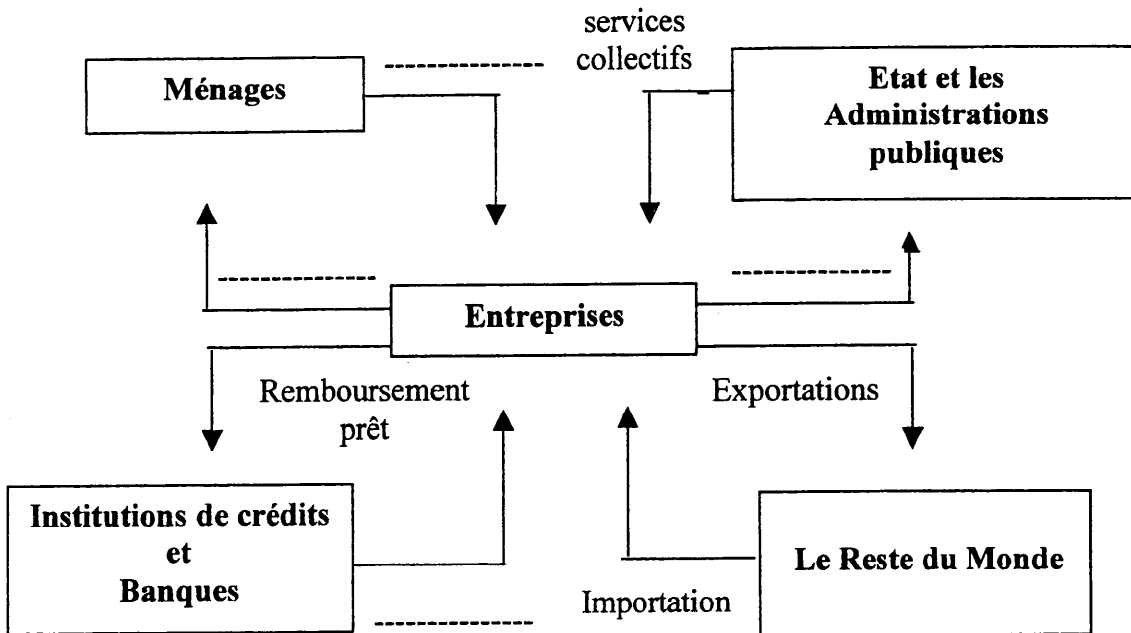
Ménages

---------------

services collectifs

Etat et les Administrations publiques

---------------

Entreprises

---------------

Remboursement prêt

Exportations

Institutions de crédits et Banques

Le Reste du Monde

---------------

Importation